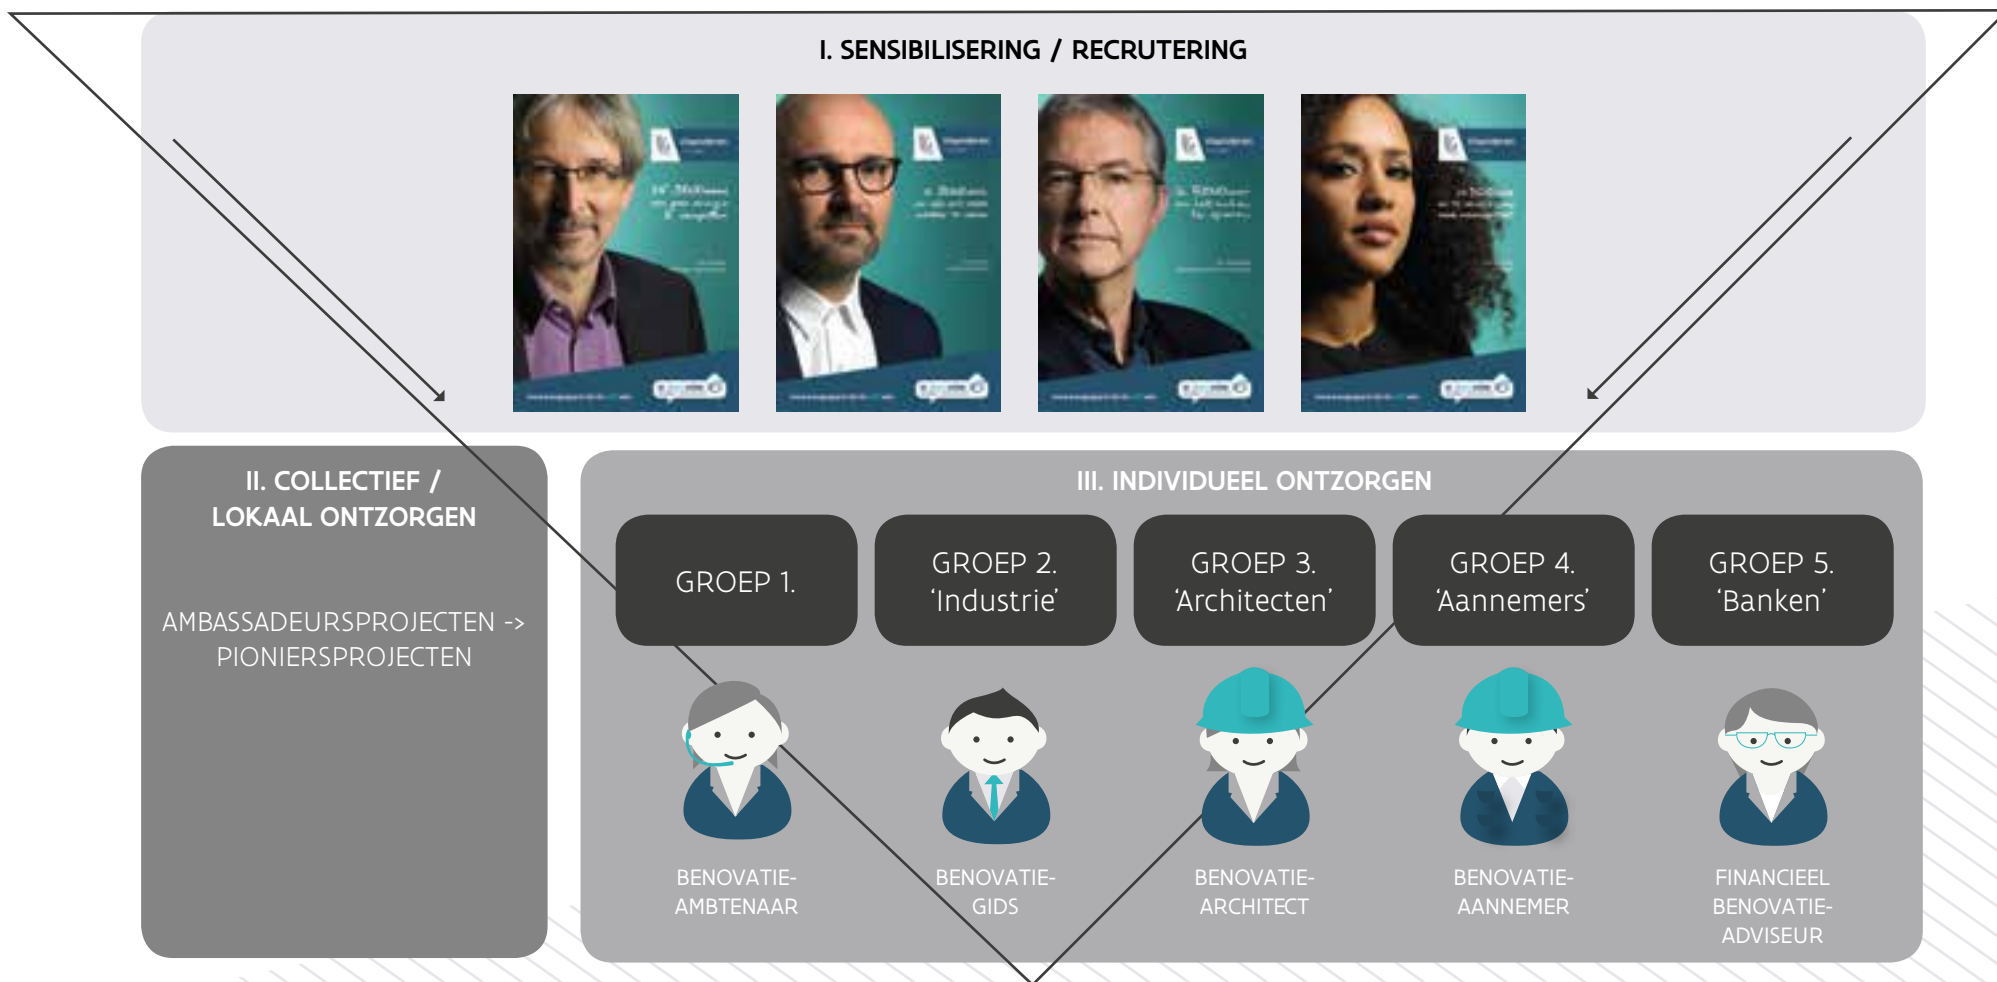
I. SENSIBILISERING / RECRUTERING

II. COLLECTIEF / LOKAAL ONTZORGEN

AMBASSADEURSPROJECTEN -> PIONIERSPROJECTEN

III. INDIVIDUEEL ONTZORGEN

GROEP 1.

GROEP 2. 'Industrie'

GROEP 3. 'Architecten'

GROEP 4. 'Aannemers'

GROEP 5. 'Banken'

BENOVATIE-AMBTENAAR

BENOVATIE-GIDS

BENOVATIE-ARCHITECT

BENOVATIE-AANNEMER

FINANCIEEL BENOVATIE-ADVISEUR